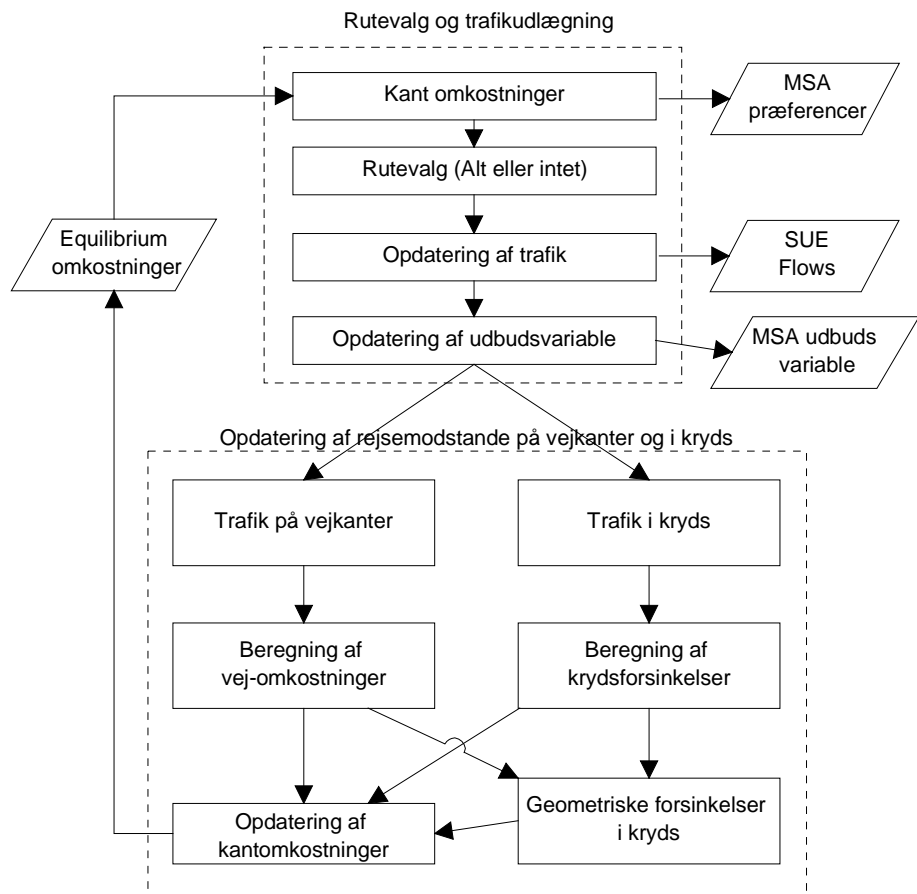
Rutevalg og trafikudlægning

Kant omkostninger

MSA præferencer

Rutevalg (Alt eller intet)

Equilibrium omkostninger

Opdatering af trafik

SUE Flows

Opdatering af udbudsvariable

MSA udbuds variable

Opdatering af rejsemodstande på vejkanter og i kryds

Trafik på vejkanter

Trafik i kryds

Beregning af vej-omkostninger

Beregning af krydsforsinkelser

Geometriske forsinkelser i kryds

Opdatering af kantomkostninger